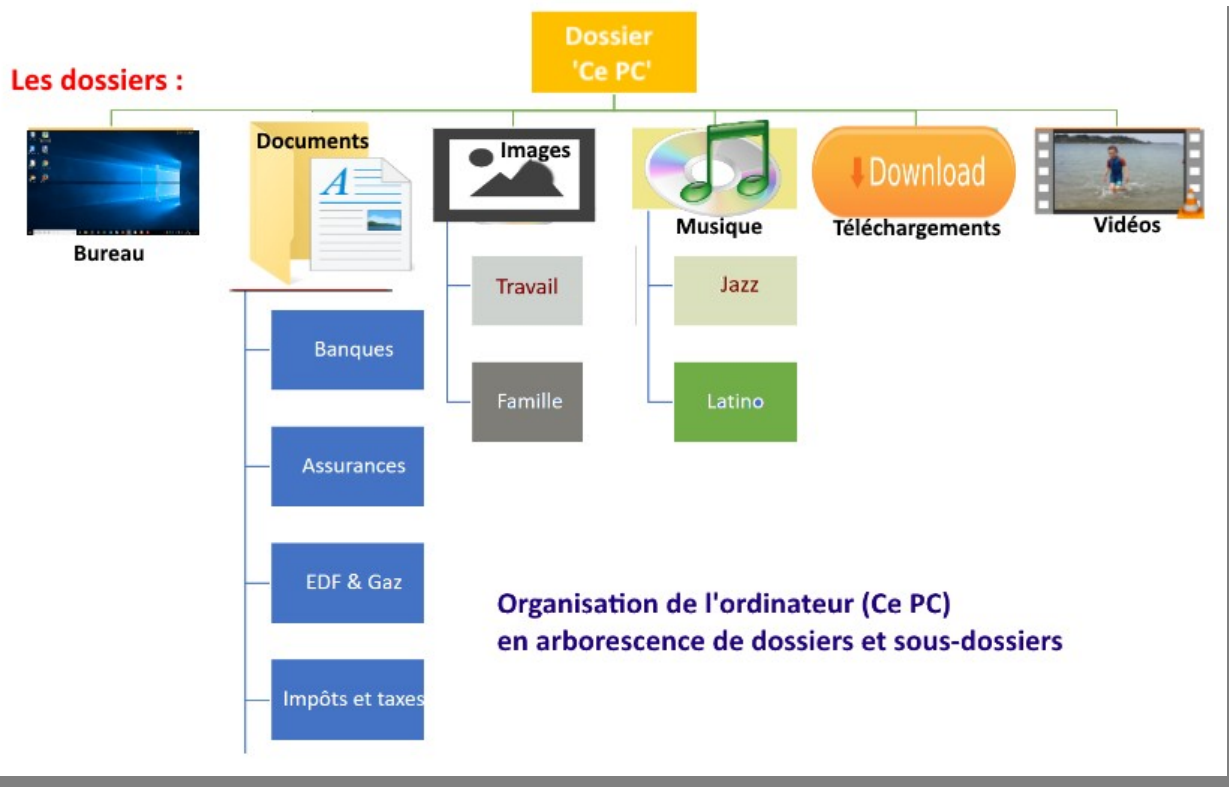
Les dossiers :

Dossier 'Ce PC'

Bureau

Documents

Banques

Assurances

EDF & Gaz

Impôts et taxes

Images

Travail

Famille

Musique

Jazz

Latino

Download

Téléchargements

Vidéos

Organisation de l'ordinateur (Ce PC) en arborescence de dossiers et sous-dossiers